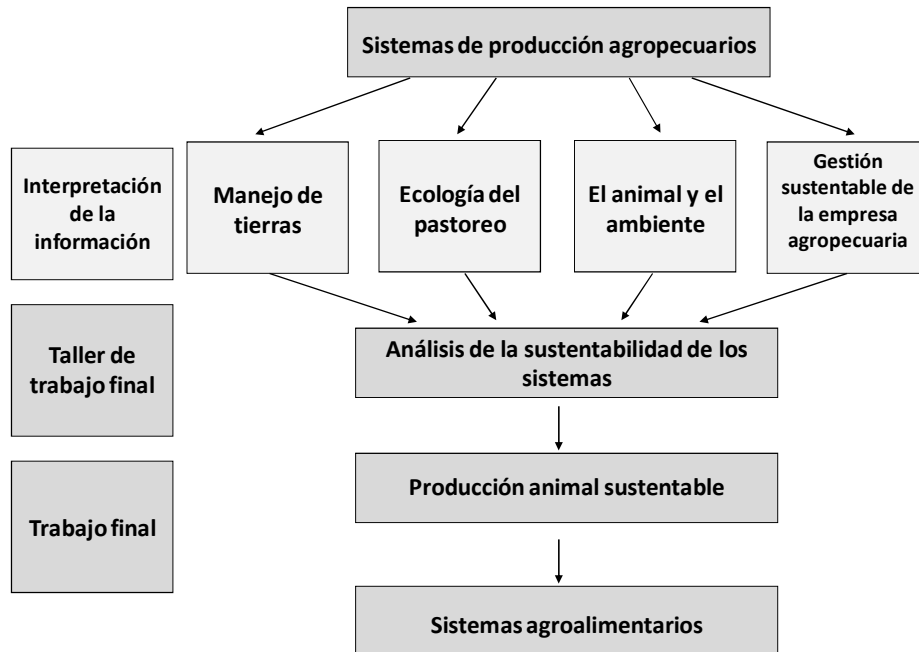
Sistemas de producción agropecuarios

Interpretación de la información

Manejo de tierras

Ecología del pastoreo

El animal y el ambiente

Gestión sustentable de la empresa agropecuaria

Taller de trabajo final

Análisis de la sustentabilidad de los sistemas

Producción animal sustentable

Trabajo final

Sistemas agroalimentarios